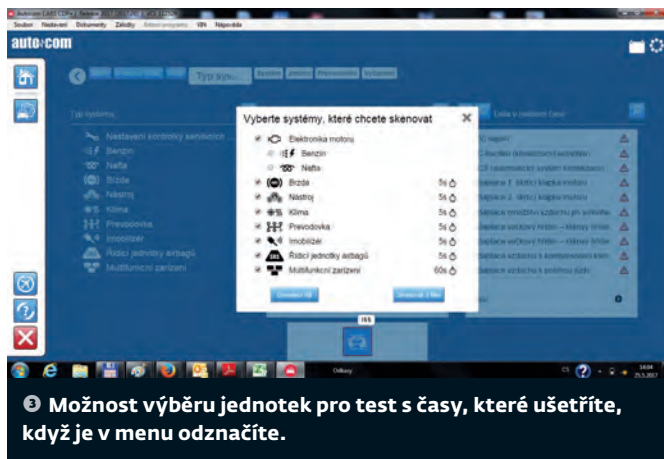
Soubor Nastavení Dokumenty Základy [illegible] VIN Nápověda

auto:com

Typ kyv...

Typ systému

Nastavení kontroly servisních
Benzin
Nafta
Brzda
Nástroj
Klima
Převodovka
Imobilizér
Řídicí jednotky airbagů
Multifunkční zařízení

Vyberte systémy, které chcete skenovat

Elektronika motoru
Benzin
Nafta
Brzda 5s
Nástroj 5s
Klima 5s
Převodovka 5s
Imobilizér 5s
Řídicí jednotky airbagů 5s
Multifunkční zařízení 60s

Označit vše
Odznačit vše

Lišta s poslední časí

❸ Možnost výběru jednotek pro test s časy, které ušetříte, když je v menu odznačíte.